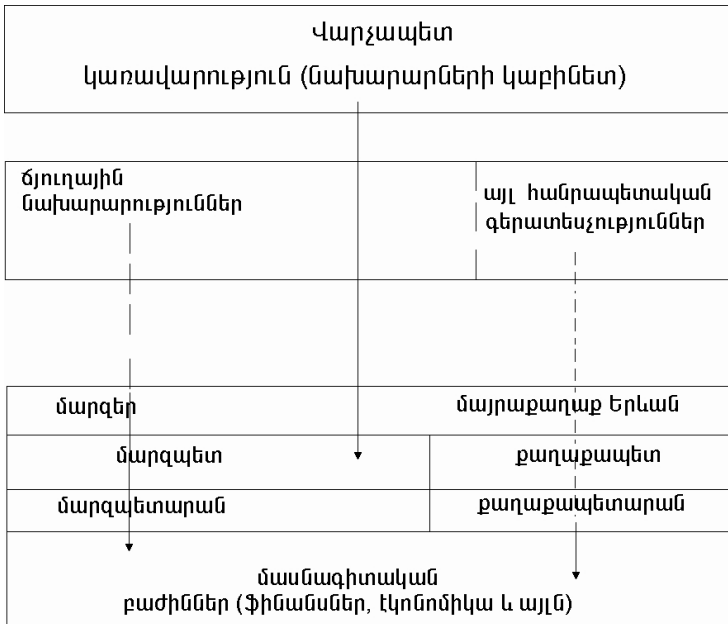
Վարչապետ

կառավարություն (նախարարների կաբինետ)

ճյուղային նախարարություններ

այլ հանրապետական գերատեսչություններ

| մարզեր | մայրաքաղաք Երևան |
|---|---|
| մարզպետ | քաղաքապետ |
| մարզպետարան | քաղաքապետարան |

մասնագիտական բաժիններ (ֆինանսներ, էկոնոմիկա և այլն)